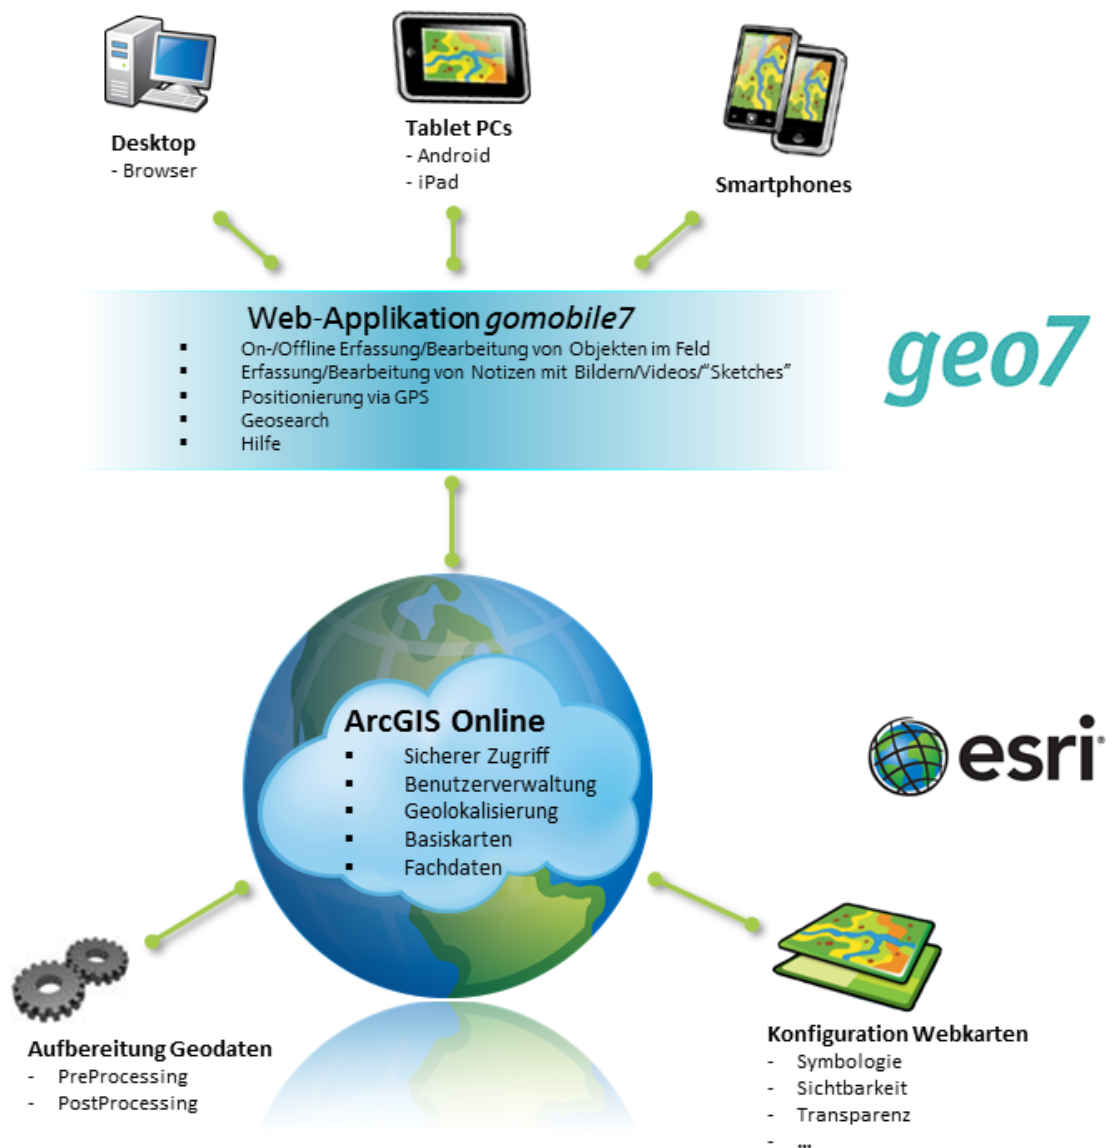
Desktop
- Browser

Tablet PCs
- Android
- iPad

Smartphones

Web-Applikation *gomobile7*
▪ On-/Offline Erfassung/Bearbeitung von Objekten im Feld
▪ Erfassung/Bearbeitung von Notizen mit Bildern/Videos/"Sketches"
▪ Positionierung via GPS
▪ Geosearch
▪ Hilfe

geo7

ArcGIS Online
▪ Sicherer Zugriff
▪ Benutzerverwaltung
▪ Geolokalisierung
▪ Basiskarten
▪ Fachdaten

esri

Aufbereitung Geodaten
- PreProcessing
- PostProcessing

Konfiguration Webkarten
- Symbologie
- Sichtbarkeit
- Transparenz
- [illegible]